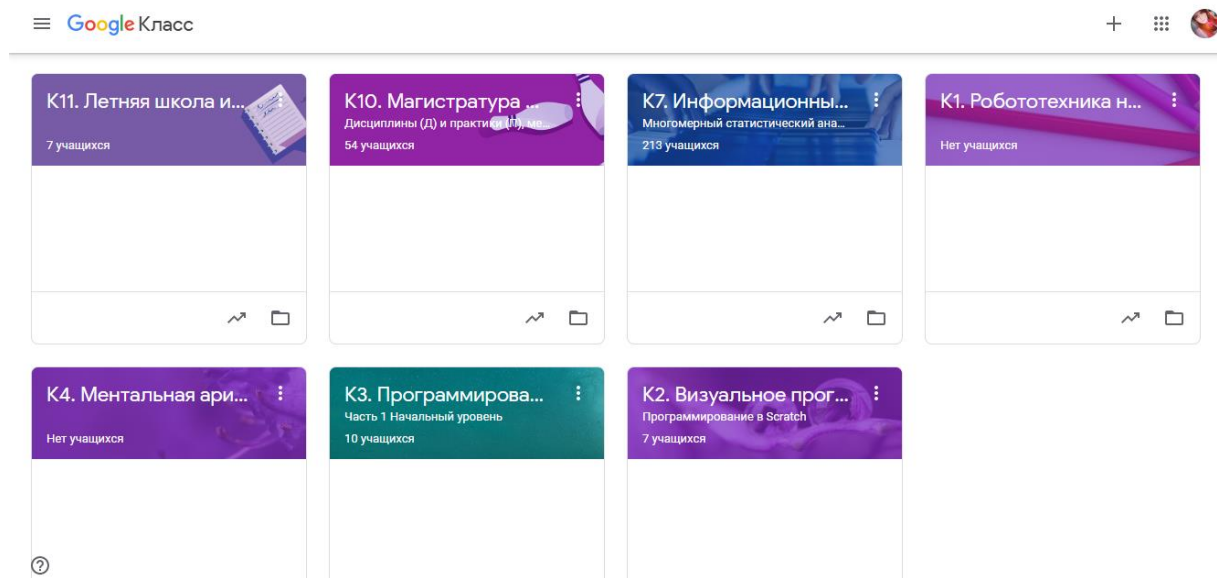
Google Класс

К11. Летняя школа и...
7 учащихся

К10. Магистратура ...
Дисциплины (Д) и практики (П), ме...
54 учащихся

К7. Информационны...
Многомерный статистический ана...
213 учащихся

К1. Робототехника н...
Нет учащихся

К4. Ментальная ари...
Нет учащихся

К3. Программирова...
Часть 1 Начальный уровень
10 учащихся

К2. Визуальное прог...
Программирование в Scratch
7 учащихся

?